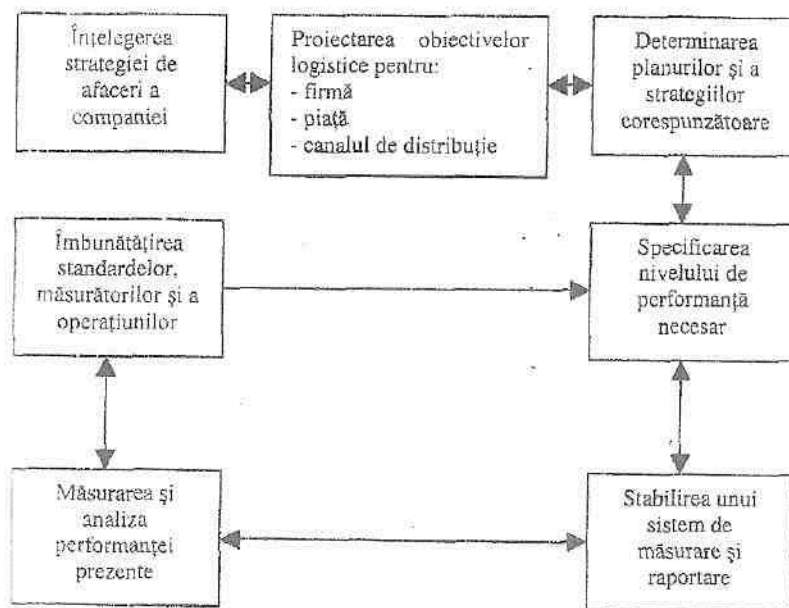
Înţelegerea strategiei de afaceri a companiei

Proiectarea obiectivelor logistice pentru:
- firmă
- piaţă
- canalul de distribuţie

Determinarea planurilor şi a strategiilor corespunzătoare

Îmbunătăţirea standardelor, măsurătorilor şi a operaţiunilor

Specificarea nivelului de performanţă necesar

Măsurarea şi analiza performanţei prezente

Stabilirea unui sistem de măsurare şi raportare